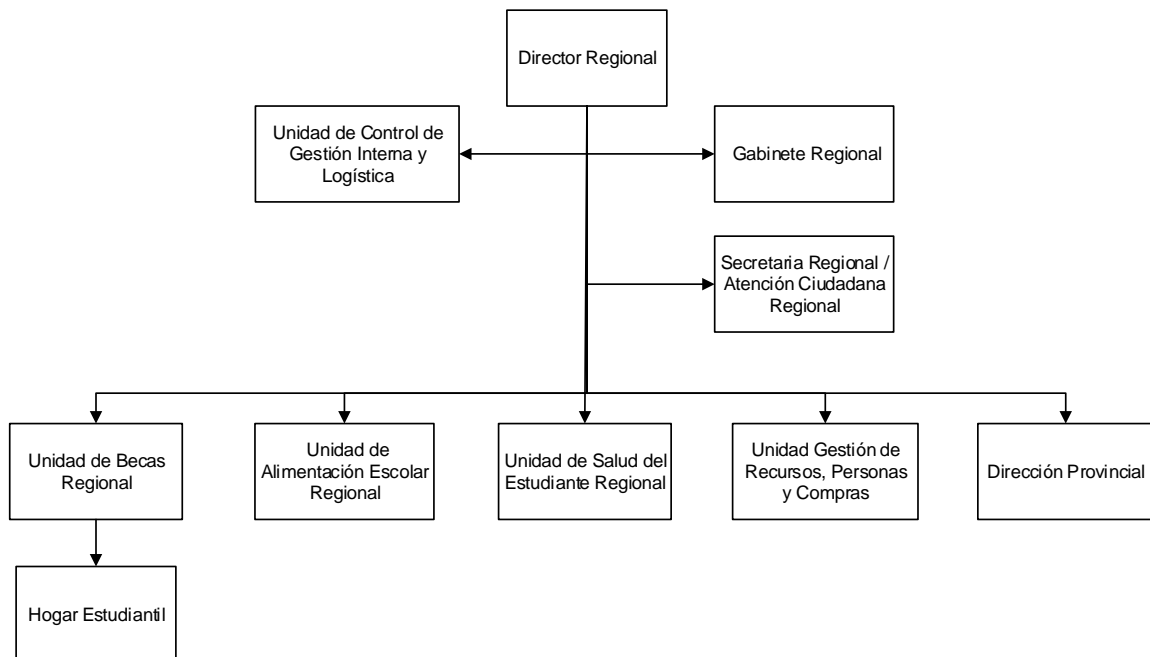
Director Regional

Unidad de Control de Gestión Interna y Logística

Gabinete Regional

Secretaria Regional / Atención Ciudadana Regional

Unidad de Becas Regional

Unidad de Alimentación Escolar Regional

Unidad de Salud del Estudiante Regional

Unidad Gestión de Recursos, Personas y Compras

Dirección Provincial

Hogar Estudiantil